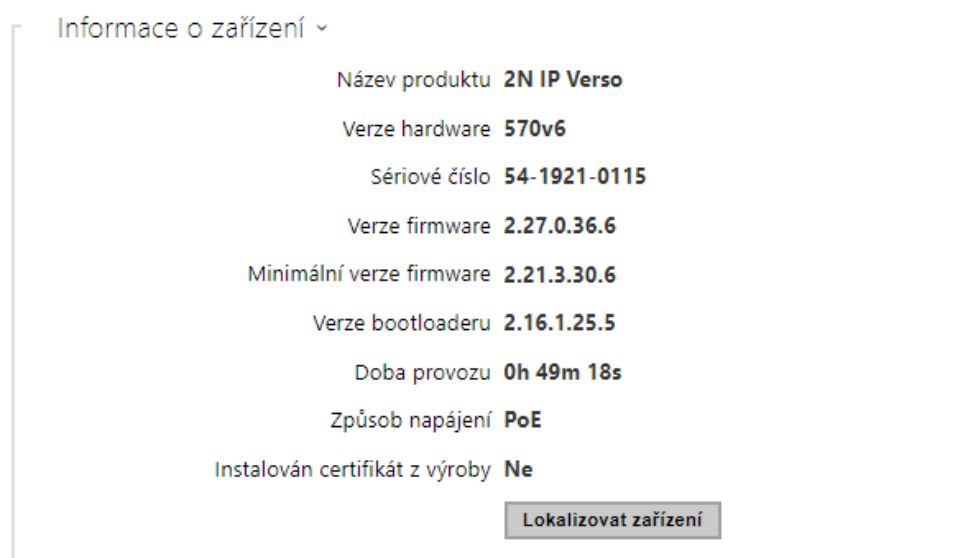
Informace o zařízení ˅

| | |
|---|---|
| Název produktu | 2N IP Verso |
| Verze hardware | 570v6 |
| Sériové číslo | 54-1921-0115 |
| Verze firmware | 2.27.0.36.6 |
| Minimální verze firmware | 2.21.3.30.6 |
| Verze bootloaderu | 2.16.1.25.5 |
| Doba provozu | 0h 49m 18s |
| Způsob napájení | PoE |
| Instalován certifikát z výroby | Ne |

Lokalizovat zařízení